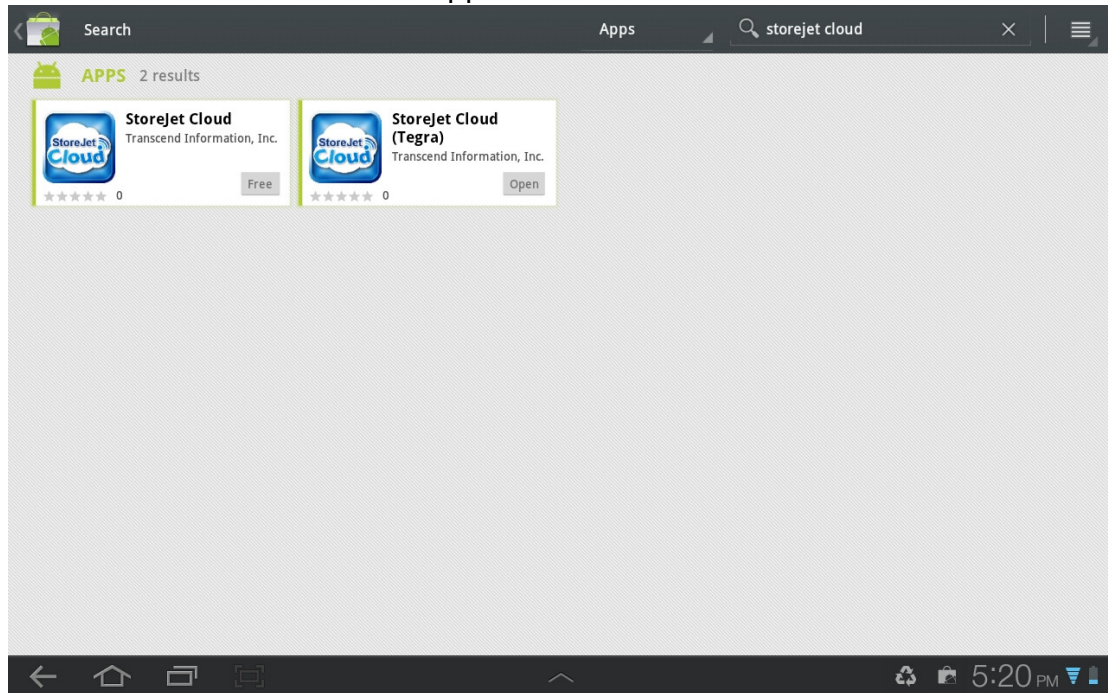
Search

Apps

storejet cloud

APPS 2 results

StoreJet Cloud

Transcend Information, Inc.

StoreJet Cloud

Free

0

StoreJet Cloud (Tegra)

Transcend Information, Inc.

StoreJet Cloud

Open

0

5:20 PM